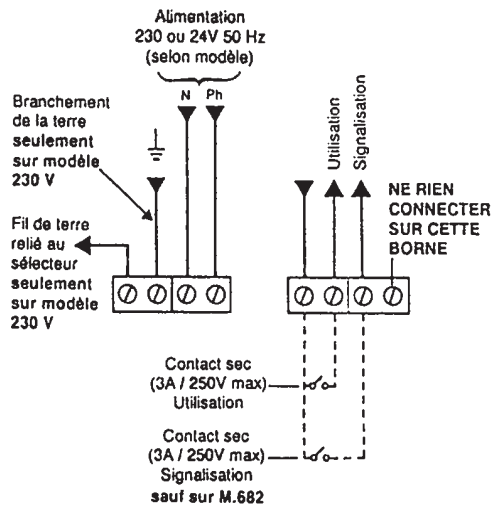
Alimentation
230 ou 24V 50 Hz
(selon modèle)

N Ph

Branchement de la terre seulement sur modèle 230 V

Fil de terre relié au sélecteur seulement sur modèle 230 V

Utilisation

Signalisation

NE RIEN CONNECTER SUR CETTE BORNE

Contact sec (3A / 250V max) Utilisation

Contact sec (3A / 250V max) Signalisation sauf sur M.682